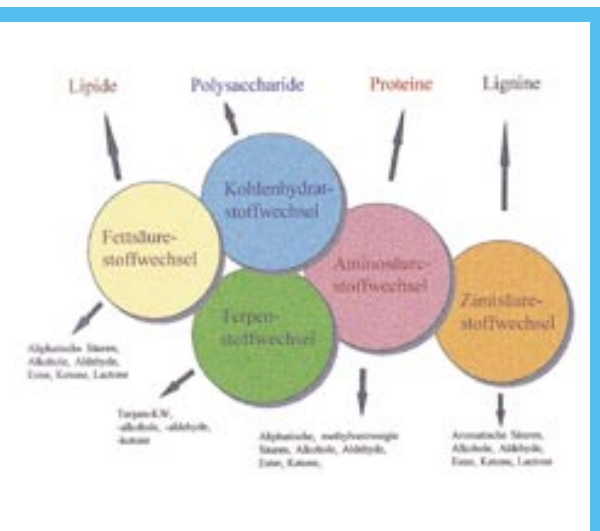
Lipide

Polysaccharide

Proteine

Lignine

Kohlenhydrat-stoffwechsel

Fettsäure-stoffwechsel

Aminosäure-stoffwechsel

Zimtsäure-stoffwechsel

Terpen-stoffwechsel

Aliphatische Säuren, Alkohole, Aldehyde, Ester, Ketone, Lactone

Terpen-KW, -alkohole, -aldehyde, -ketone

Aliphatische, methylverzweigte Säuren, Alkohole, Aldehyde, Ester, Ketone,

Aromatische Säuren, Alkohole, Aldehyde, Ester, Ketone, Lactone